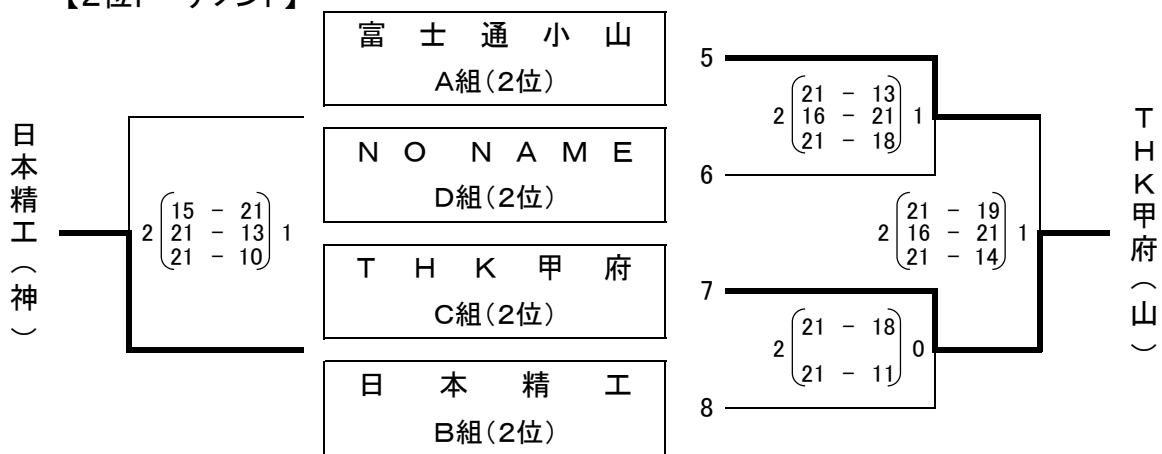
【2位トーナメント】

富士通小山
A組(2位)

NO NAME
D組(2位)

THK甲府
C組(2位)

日本精工
B組(2位)

日本精工(神)

$2\begin{pmatrix}15 & - & 21\\21 & - & 13\\21 & - & 10\end{pmatrix}1$

5

6

$2\begin{pmatrix}21 & - & 13\\16 & - & 21\\21 & - & 18\end{pmatrix}1$

$2\begin{pmatrix}21 & - & 19\\16 & - & 21\\21 & - & 14\end{pmatrix}1$

7

8

$2\begin{pmatrix}21 & - & 18\\ & & \\21 & - & 11\end{pmatrix}0$

THK甲府(山)